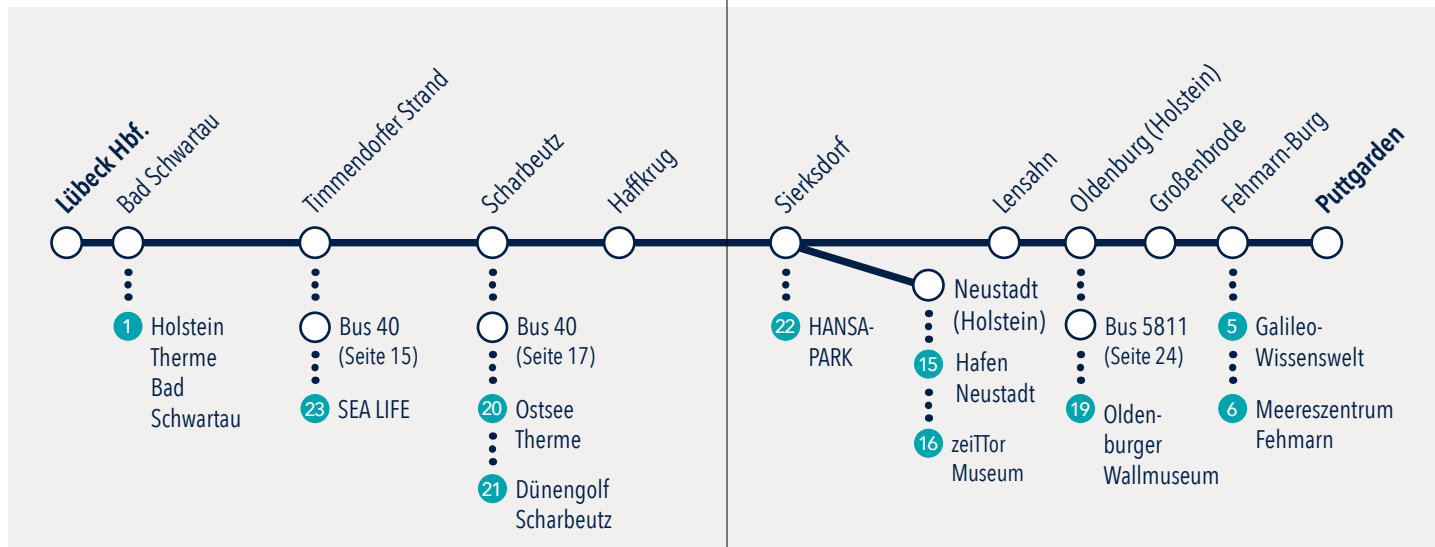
Lübeck Hbf.
Bad Schwartau
Timmendorfer Strand
Scharbeutz
Haffkrug
Sierksdorf
Lensahn
Oldenburg (Holstein)
Großenbrode
Fehmarn-Burg
Putgarden

1 Holstein Therme Bad Schwartau

Bus 40 (Seite 15)
23 SEA LIFE

Bus 40 (Seite 17)
20 Ostsee Therme
21 Dünengolf Scharbeutz

22 HANSA-PARK

Neustadt (Holstein)
15 Hafen Neustadt
16 zeiTTor Museum

Bus 5811 (Seite 24)
19 Oldenburger Wallmuseum

5 Galileo-Wissenswelt
6 Meereszentrum Fehmarn